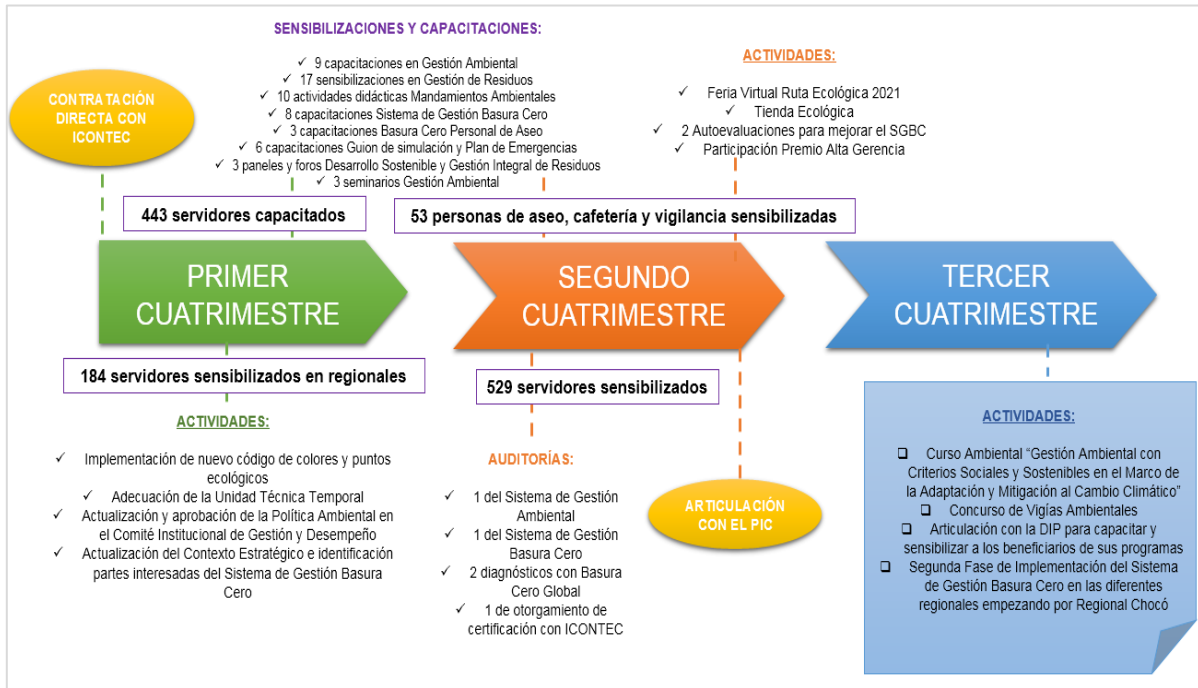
SENSIBILIZACIONES Y CAPACITACIONES:

✓ 9 capacitaciones en Gestión Ambiental
✓ 17 sensibilizaciones en Gestión de Residuos
✓ 10 actividades didácticas Mandamientos Ambientales
✓ 8 capacitaciones Sistema de Gestión Basura Cero
✓ 3 capacitaciones Basura Cero Personal de Aseo
✓ 6 capacitaciones Guion de simulación y Plan de Emergencias
✓ 3 paneles y foros Desarrollo Sostenible y Gestión Integral de Residuos
✓ 3 seminarios Gestión Ambiental

CONTRATACIÓN DIRECTA CON ICONTEC

ACTIVIDADES:

✓ Feria Virtual Ruta Ecológica 2021
✓ Tienda Ecológica
✓ 2 Autoevaluaciones para mejorar el SGBC
✓ Participación Premio Alta Gerencia

443 servidores capacitados

53 personas de aseo, cafetería y vigilancia sensibilizadas

PRIMER CUATRIMESTRE

SEGUNDO CUATRIMESTRE

TERCER CUATRIMESTRE

184 servidores sensibilizados en regionales

529 servidores sensibilizados

ACTIVIDADES:

✓ Implementación de nuevo código de colores y puntos ecológicos
✓ Adecuación de la Unidad Técnica Temporal
✓ Actualización y aprobación de la Política Ambiental en el Comité Institucional de Gestión y Desempeño
✓ Actualización del Contexto Estratégico e identificación partes interesadas del Sistema de Gestión Basura Cero

AUDITORÍAS:

✓ 1 del Sistema de Gestión Ambiental
✓ 1 del Sistema de Gestión Basura Cero
✓ 2 diagnósticos con Basura Cero Global
✓ 1 de otorgamiento de certificación con ICONTEC

ARTICULACIÓN CON EL PIC

ACTIVIDADES:

❑ Curso Ambiental "Gestión Ambiental con Criterios Sociales y Sostenibles en el Marco de la Adaptación y Mitigación al Cambio Climático"
❑ Concurso de Vigías Ambientales
❑ Articulación con la DIP para capacitar y sensibilizar a los beneficiarios de sus programas
❑ Segunda Fase de Implementación del Sistema de Gestión Basura Cero en las diferentes regionales empezando por Regional Chocó